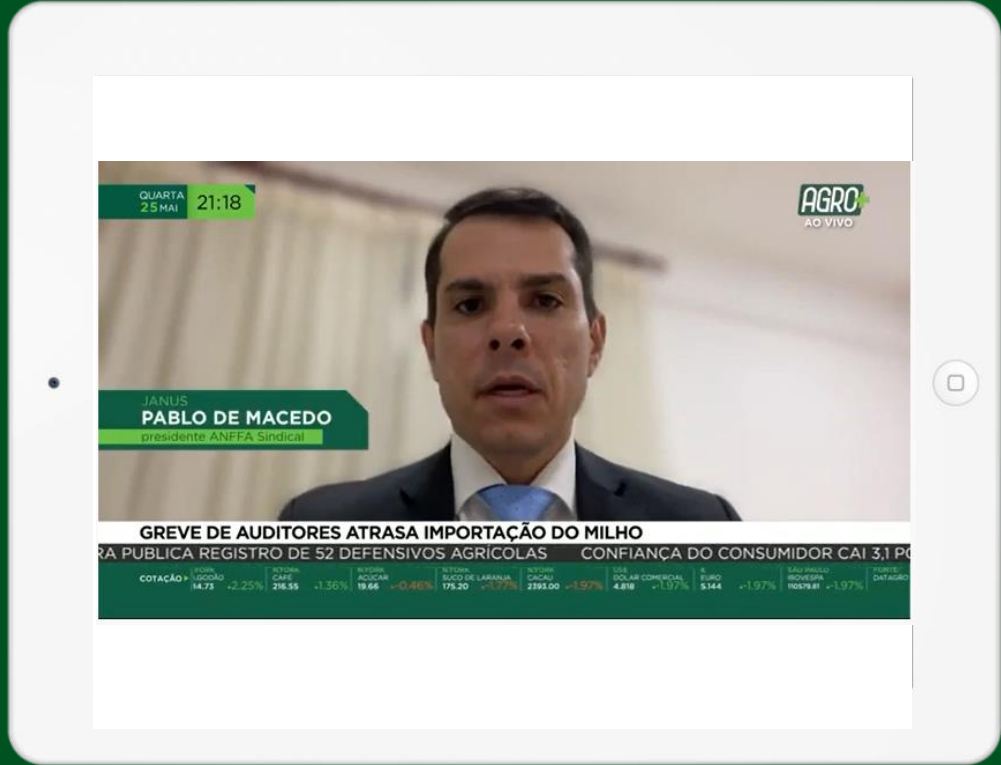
QUARTA 25 MAI 21:18

AGRO+ AO VIVO

JANUS
PABLO DE MACEDO
presidente ANFFA Sindical

GREVE DE AUDITORES ATRASA IMPORTAÇÃO DO MILHO

RA PUBLICA REGISTRO DE 52 DEFENSIVOS AGRICOLAS CONFIANÇA DO CONSUMIDOR CAI 3,1 P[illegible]

COTAÇÃO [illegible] ALGODÃO 14.73 +2.25% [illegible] CAFÉ 216.55 +1.36% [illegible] AÇÚCAR 19.66 -0.46% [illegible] SUCO DE LARANJA 175.20 -1.77% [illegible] CACAU 2393.00 -1.97% US$ DÓLAR COMERCIAL 4.818 -1.97% € EURO 5.144 -1.97% SÃO PAULO IBOVESPA 110579.81 -1.97% FONTE: DATAGRO